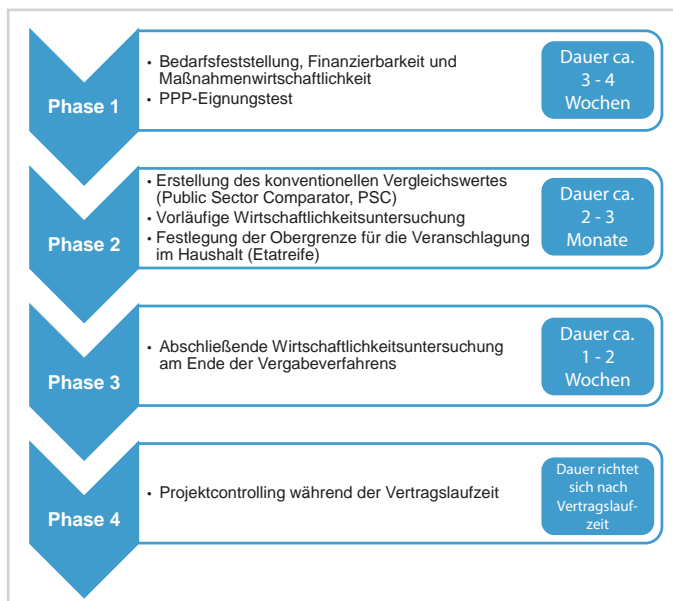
Phase 1

- Bedarfsfeststellung, Finanzierbarkeit und Maßnahmenwirtschaftlichkeit
- PPP-Eignungstest

Dauer ca. 3 - 4 Wochen

Phase 2

- Erstellung des konventionellen Vergleichswertes (Public Sector Comparator, PSC)
- Vorläufige Wirtschaftlichkeitsuntersuchung
- Festlegung der Obergrenze für die Veranschlagung im Haushalt (Etatreife)

Dauer ca. 2 - 3 Monate

Phase 3

- Abschließende Wirtschaftlichkeitsuntersuchung am Ende der Vergabeverfahrens

Dauer ca. 1 - 2 Wochen

Phase 4

- Projektcontrolling während der Vertragslaufzeit

Dauer richtet sich nach Vertragslaufzeit